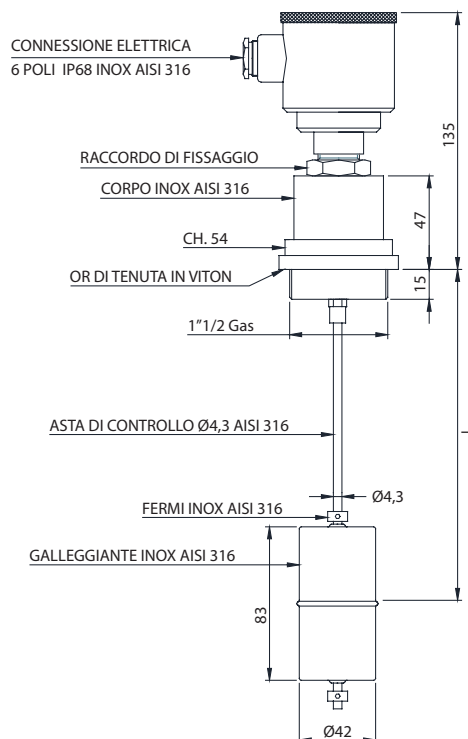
CONNESSIONE ELETTRICA
6 POLI IP68 INOX AISI 316

135

RACCORDO DI FISSAGGIO

CORPO INOX AISI 316

47

CH. 54

OR DI TENUTA IN VITON

15

1"1/2 Gas

ASTA DI CONTROLLO Ø4,3 AISI 316

L

Ø4,3

FERMI INOX AISI 316

GALLEGGIANTE INOX AISI 316

83

Ø42